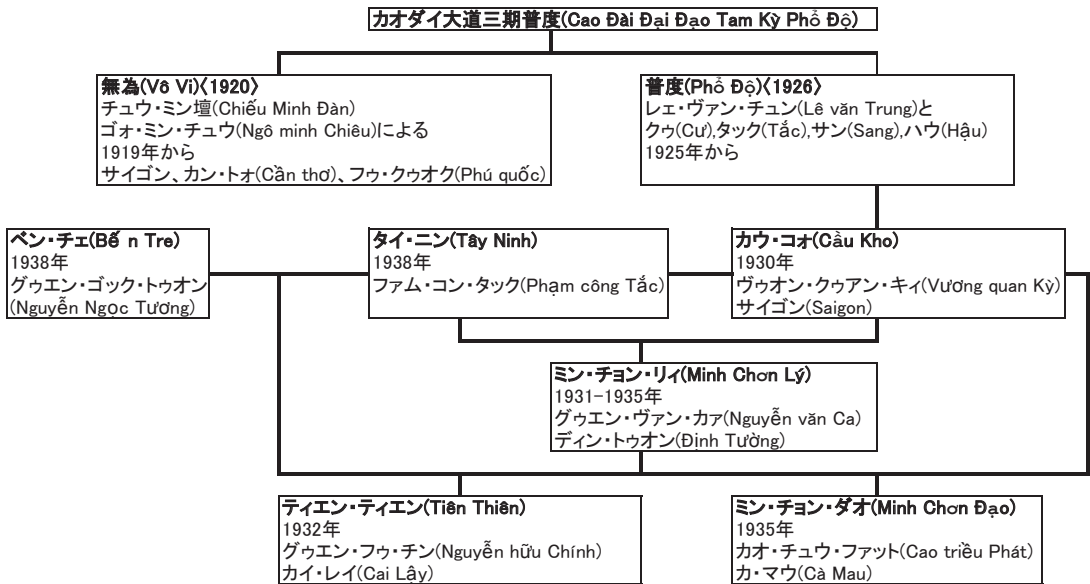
カオダイ大道三期普度(Cao Đài Đại Đạo Tam Kỳ Phổ Độ)

無為(Vô Vi)(1920)
チュウ・ミン壇(Chiếu Minh Đàn)
ゴォ・ミン・チュウ(Ngô minh Chiêu)による
1919年から
サイゴン、カン・トォ(Cần thơ)、フゥ・クゥオク(Phú quốc)

普度(Phổ Độ)(1926)
レェ・ヴァン・チュン(Lê văn Trung)と
クゥ(Cư),タック(Tắc),サン(Sang),ハウ(Hậu)
1925年から

ベン・チェ(Bế n Tre)
1938年
グゥエン・ゴック・トゥオン
(Nguyễn Ngọc Tương)

タイ・ニン(Tây Ninh)
1938年
ファム・コン・タック(Phạm công Tắc)

カウ・コォ(Cầu Kho)
1930年
ヴゥオン・クゥアン・キィ(Vương quan Kỳ)
サイゴン(Saigon)

ミン・チョン・リィ(Minh Chơn Lý)
1931-1935年
グゥエン・ヴァン・カァ(Nguyễn văn Ca)
ディン・トゥオン(Định Tường)

ティエン・ティエン(Tiên Thiên)
1932年
グゥエン・フゥ・チン(Nguyễn hữu Chính)
カイ・レイ(Cai Lậy)

ミン・チョン・ダオ(Minh Chơn Đạo)
1935年
カオ・チュウ・ファット(Cao triều Phát)
カ・マウ(Cà Mau)